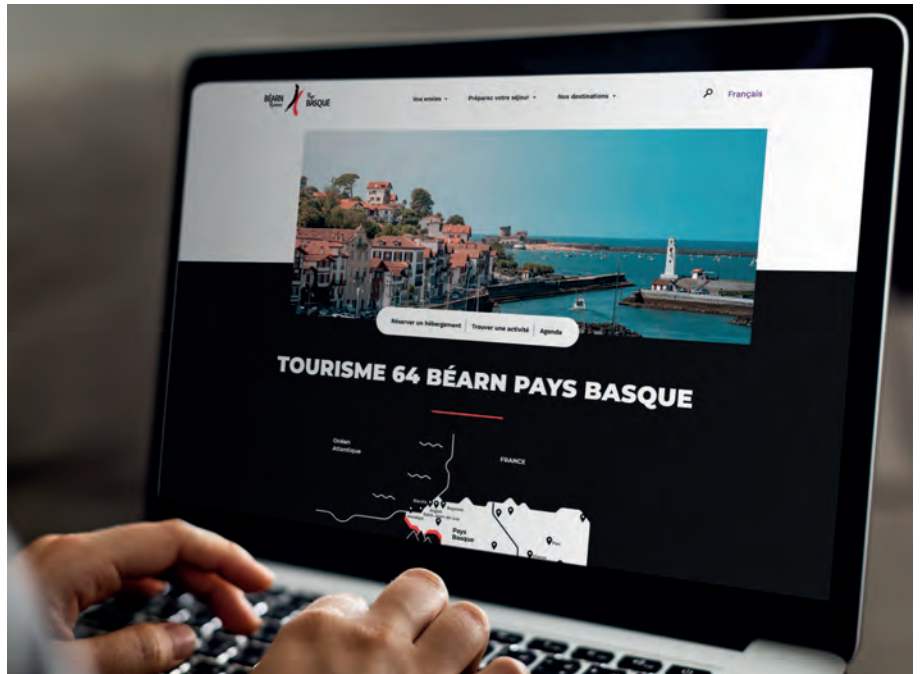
BÉARN Pays BASQUE

Nos envies

Préparez votre séjour

Nos destinations

Français

Réserver un hébergement | Trouver une activité | Agenda

TOURISME 64 BÉARN PAYS BASQUE

Océan Atlantique

FRANCE

Pays Basque

Pau